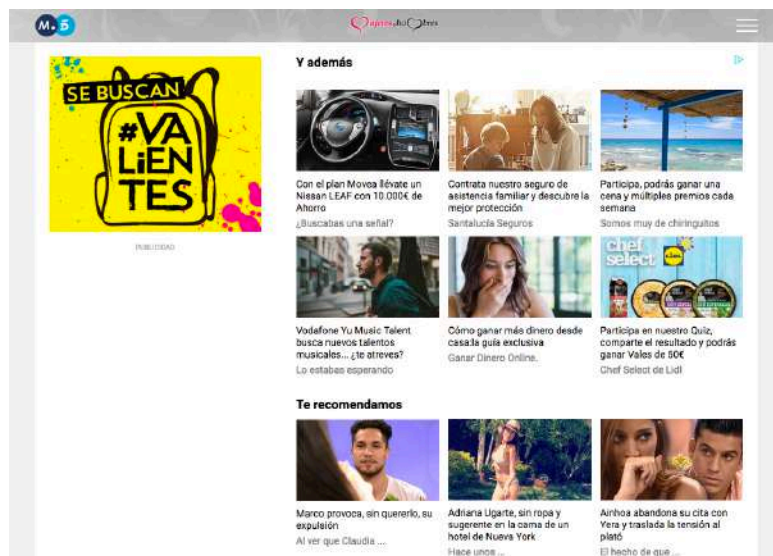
M. 5

Mujeres y Hombres

SE BUSCAN

#VALIENTES

PUBLICIDAD

Y además

Con el plan Movea llévate un Nissan LEAF con 10.000€ de Ahorro
¿Buscabas una señal?

Contrata nuestro seguro de asistencia familiar y descubre la mejor protección
Santalucía Seguros

Participa, podrás ganar una cena y múltiples premios cada semana
Somos muy de chiringuitos

Vodafone Yu Music Talent busca nuevos talentos musicales... ¿te atreves?
Lo estabas esperando

Cómo ganar más dinero desde casa:la guía exclusiva
Ganar Dinero Online.

Participa en nuestro Quiz, comparte el resultado y podrás ganar Vales de 50€
Chef Select de Lidl

chef select

Te recomendamos

Marco provoca, sin quererlo, su expulsión
Al ver que Claudia ...

Adriana Ugarte, sin ropa y sugerente en la cama de un hotel de Nueva York
Hace unos ...

Ainhoa abandona su cita con Yera y traslada la tensión al plató
El hecho de que ...